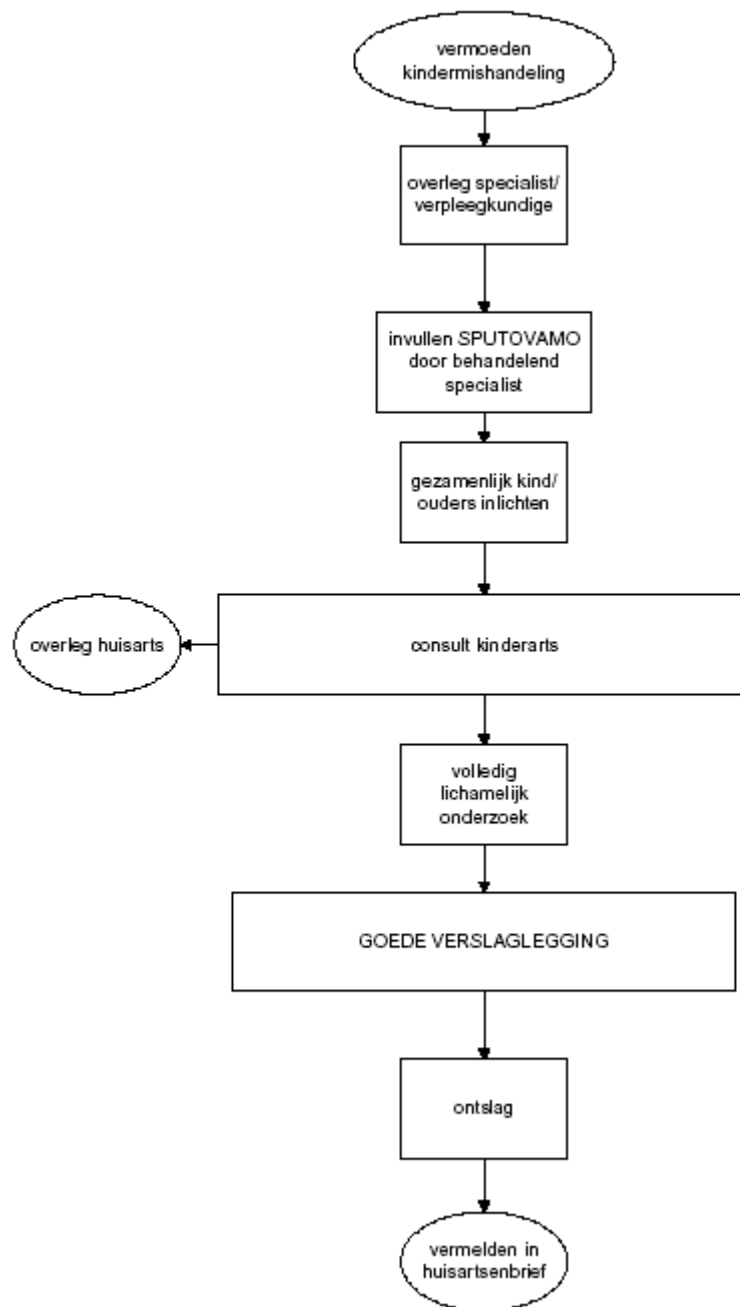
vermoeden kindermishandeling

overleg specialist/ verpleegkundige

invullen SPUTOVAMO door behandelend specialist

gezamenlijk kind/ ouders inlichten

overleg huisarts

consult kinderarts

volledig lichamelijk onderzoek

GOEDE VERSLAGLEGGING

ontslag

vermelden in huisartsenbrief